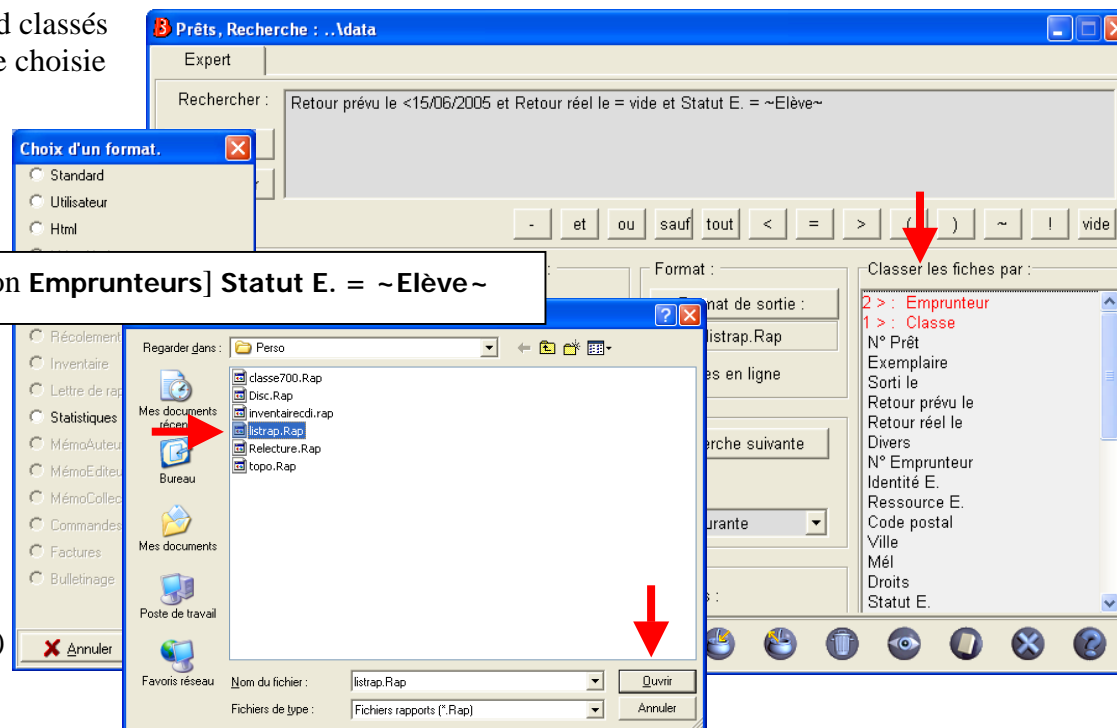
d classés
e choisie

Prêts, Recherche : ..\data
Expert
Rechercher :
Retour prévu le <15/06/2005 et Retour réel le = vide et Statut E. = ~Elève~
- et ou sauf tout < = > ( ) ~ ! vide

Choix d'un format.
Standard
Utilisateur
Html
Récolement
Inventaire
Lettre de rap
Statistiques
MémoAuteu
MémoEditeu
MémoCollec
Commandes
Factures
Bulletinage
Annuler

on Emprunteurs] Statut E. = ~Elève~

Format :
Format de sortie :
listrap.Rap
es en ligne
rche suivante
urante

Classer les fiches par :
2 > : Emprunteur
1 > : Classe
N° Prêt
Exemplaire
Sorti le
Retour prévu le
Retour réel le
Divers
N° Emprunteur
Identité E.
Ressource E.
Code postal
Ville
Mél
Droits
Statut E.

Regarder dans : Perso
Mes documents récen
Bureau
Mes documents
Poste de travail
Favoris réseau
classe700.Rap
Disc.Rap
inventairecdi.rap
listrap.Rap
Relecture.Rap
topo.Rap
Nom du fichier : listrap.Rap
Fichiers de type : Fichiers rapports (*.Rap)
Ouvrir
Annuler